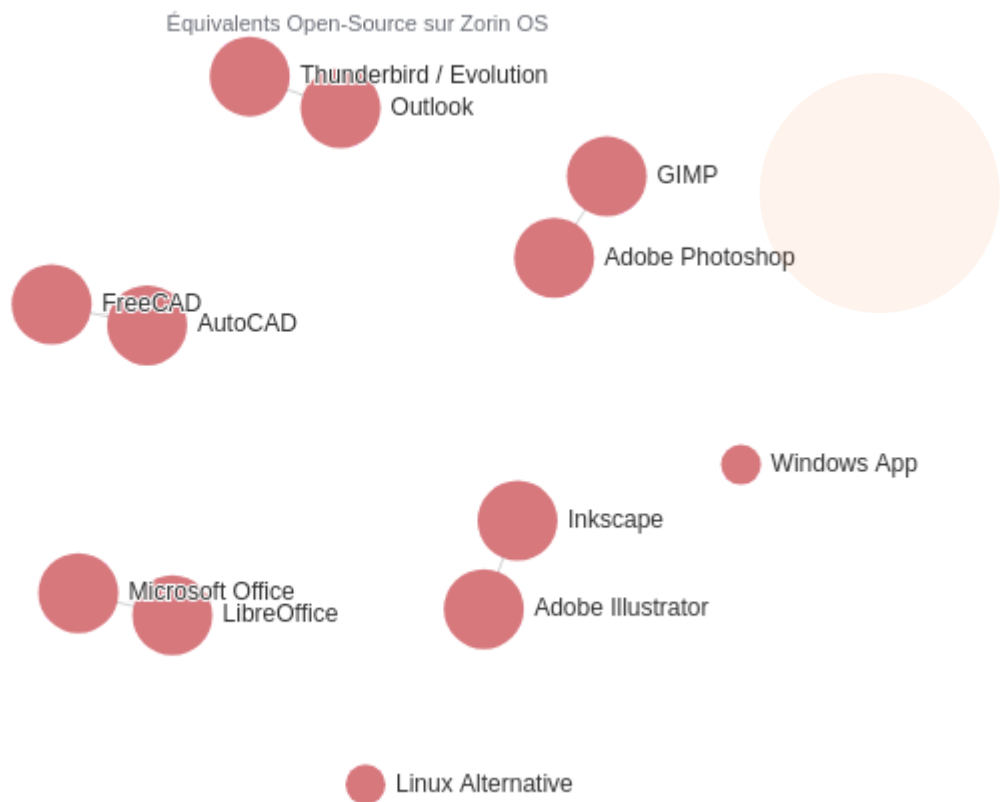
Équivalents Open-Source sur Zorin OS

Thunderbird / Evolution

Outlook

GIMP

Adobe Photoshop

FreeCAD

AutoCAD

Windows App

Inkscape

Microsoft Office

LibreOffice

Adobe Illustrator

Linux Alternative